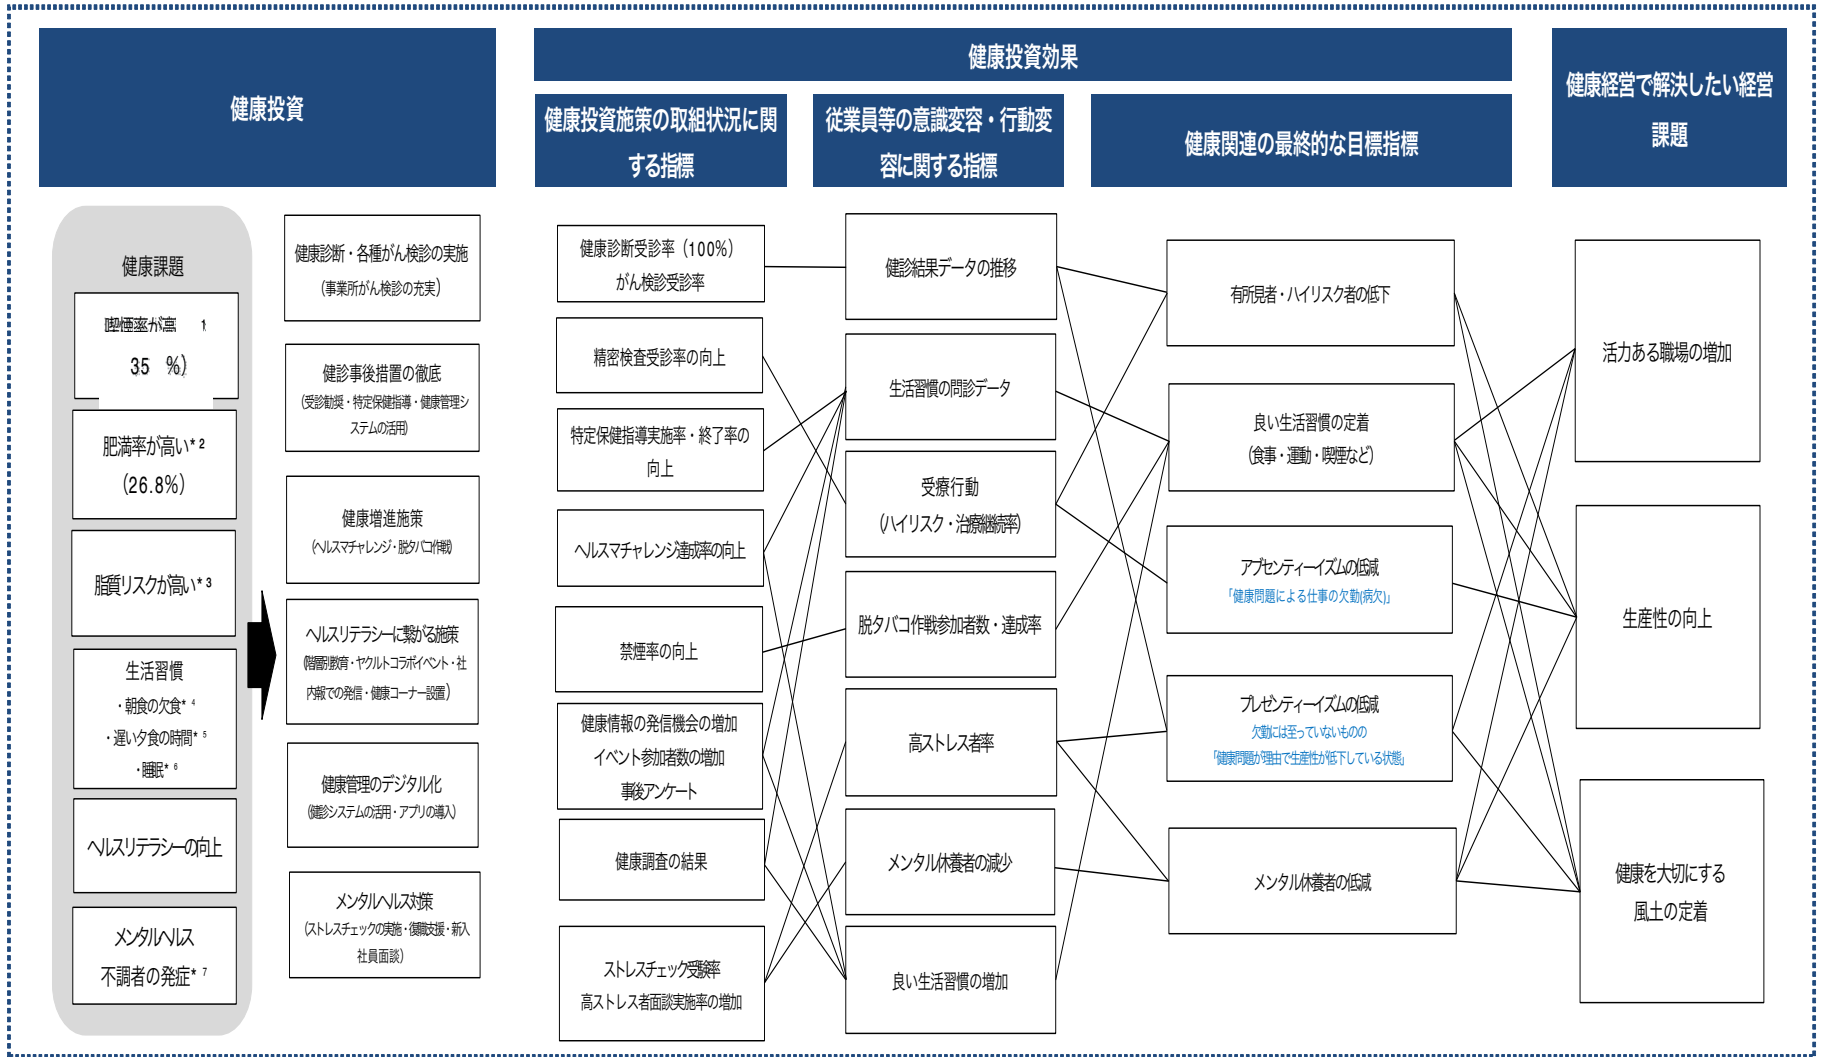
健康投資

健康投資効果

健康投資施策の取組状況に関する指標

従業員等の意識変容・行動変容に関する指標

健康関連の最終的な目標指標

健康経営で解決したい経営課題

健康課題

喫煙率が高い*1
(35 %)

肥満率が高い*2
(26.8%)

脂質リスクが高い*3

生活習慣
・朝食の欠食*4
・遅い夕食の時間*5
・睡眠*6

ヘルスリテラシーの向上

メンタルヘルス不調者の発症*7

健康診断・各種がん検診の実施
(事業所がん検診の充実)

健診事後措置の徹底
(受診勧奨・特定保健指導・健康管理システムの活用)

健康増進施策
(ヘルスマチャレンジ・脱タバコ作戦)

ヘルスリテラシーに繋がる施策
(階層別教育・ヤクルトコラボイベント・社内報での発信・健康コーナー設置)

健康管理のデジタル化
(健診システムの活用・アプリの導入)

メンタルヘルス対策
(ストレスチェックの実施・復職支援・新入社員面談)

健康診断受診率(100%)
がん検診受診率

精密検査受診率の向上

特定保健指導実施率・終了率の向上

ヘルスマチャレンジ達成率の向上

禁煙率の向上

健康情報の発信機会の増加
イベント参加者数の増加
事後アンケート

健康調査の結果

ストレスチェック受験率
高ストレス者面談実施率の増加

健診結果データの推移

生活習慣の問診データ

受療行動
(ハイリスク・治療継続率)

脱タバコ作戦参加者数・達成率

高ストレス者率

メンタル休養者の減少

良い生活習慣の増加

有所見者・ハイリスク者の低下

良い生活習慣の定着
(食事・運動・喫煙など)

アブセンティーイズムの低減
「健康問題による仕事の欠勤(病欠)」

プレゼンティーイズムの低減
欠勤には至っていないものの
「健康問題が理由で生産性が低下している状態」

メンタル休養者の低減

活力ある職場の増加

生産性の向上

健康を大切にする風土の定着